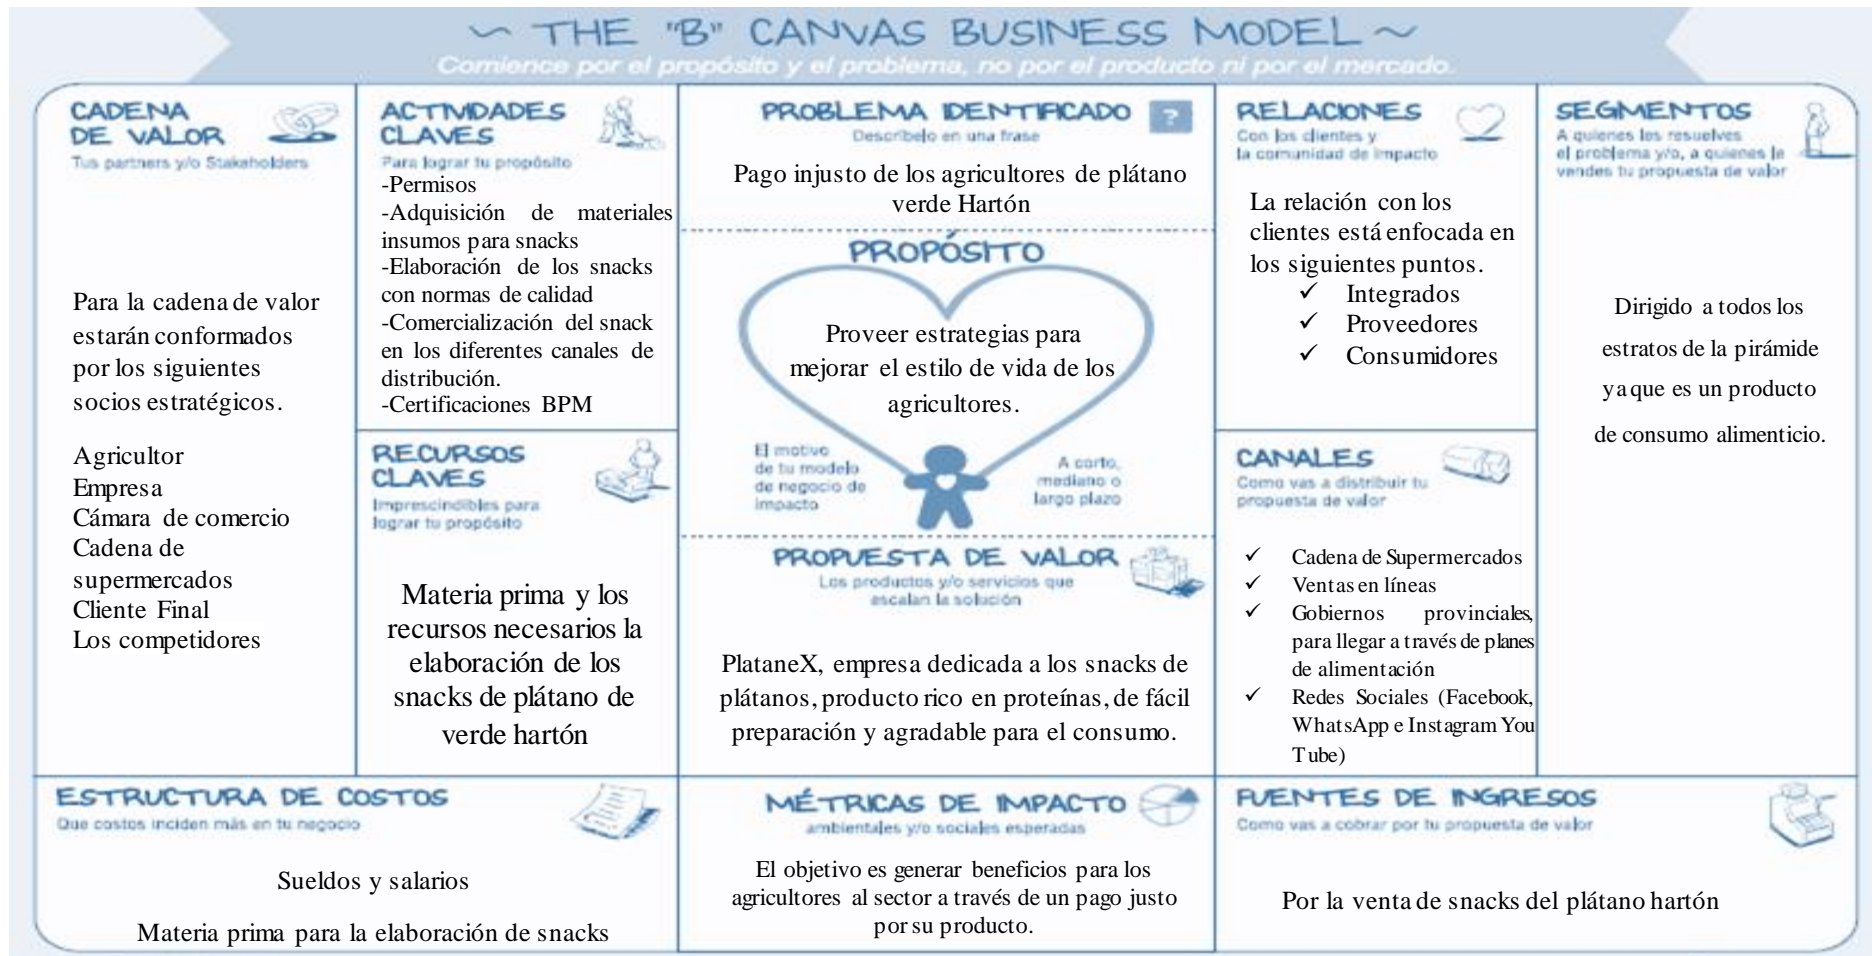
~ THE "B" CANVAS BUSINESS MODEL ~
Comience por el propósito y el problema, no por el producto ni por el mercado.

CADENA DE VALOR
Tus partners y/o Stakeholders

Para la cadena de valor estarán conformados por los siguientes socios estratégicos.

Agricultor
Empresa
Cámara de comercio
Cadena de supermercados
Cliente Final
Los competidores

ACTIVIDADES CLAVES
Para lograr tu propósito
-Permisos
-Adquisición de materiales insumos para snacks
-Elaboración de los snacks con normas de calidad
-Comercialización del snack en los diferentes canales de distribución.
-Certificaciones BPM

RECURSOS CLAVES
Imprescindibles para lograr tu propósito

Materia prima y los recursos necesarios la elaboración de los snacks de plátano de verde hartón

PROBLEMA IDENTIFICADO
Descríbelo en una frase
Pago injusto de los agricultores de plátano verde Hartón

PROPÓSITO
Proveer estrategias para mejorar el estilo de vida de los agricultores.
El motivo de tu modelo de negocio de impacto
A corto, mediano o largo plazo

PROPUESTA DE VALOR
Los productos y/o servicios que escalan la solución

PlataneX, empresa dedicada a los snacks de plátanos, producto rico en proteínas, de fácil preparación y agradable para el consumo.

RELACIONES
Con los clientes y la comunidad de impacto

La relación con los clientes está enfocada en los siguientes puntos.
✓ Integrados
✓ Proveedores
✓ Consumidores

CANALES
Como vas a distribuir tu propuesta de valor

✓ Cadena de Supermercados
✓ Ventas en líneas
✓ Gobiernos provinciales, para llegar a través de planes de alimentación
✓ Redes Sociales (Facebook, WhatsApp e Instagram You Tube)

SEGMENTOS
A quienes les resuelves el problema y/o, a quienes le vendes tu propuesta de valor

Dirigido a todos los estratos de la pirámide ya que es un producto de consumo alimenticio.

ESTRUCTURA DE COSTOS
Que costos inciden más en tu negocio

Sueldos y salarios

Materia prima para la elaboración de snacks

MÉTRICAS DE IMPACTO
ambientales y/o sociales esperadas

El objetivo es generar beneficios para los agricultores al sector a través de un pago justo por su producto.

FUENTES DE INGRESOS
Como vas a cobrar por tu propuesta de valor

Por la venta de snacks del plátano hartón